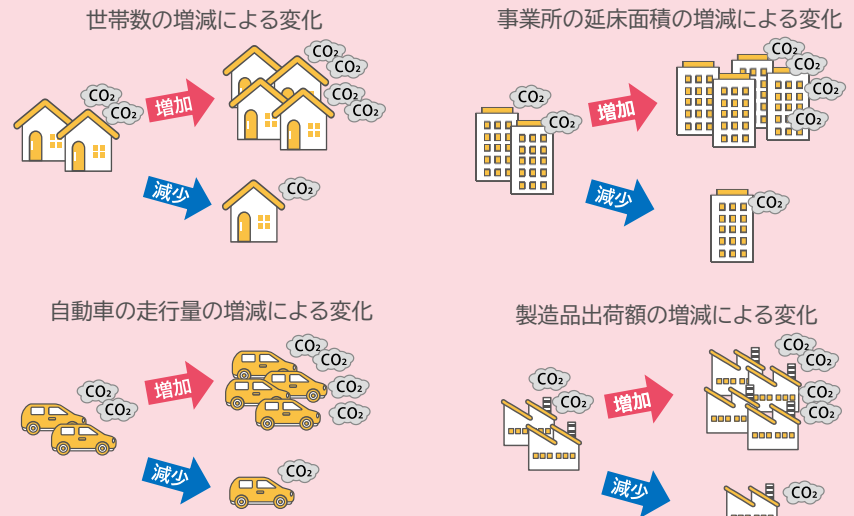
世帯数の増減による変化

$CO_2$ $CO_2$

増加

$CO_2$ $CO_2$ $CO_2$ $CO_2$

減少

$CO_2$

事業所の延床面積の増減による変化

$CO_2$ $CO_2$

増加

$CO_2$ $CO_2$ $CO_2$ $CO_2$

減少

$CO_2$

自動車の走行量の増減による変化

$CO_2$ $CO_2$

増加

$CO_2$ $CO_2$ $CO_2$ $CO_2$

減少

$CO_2$

製造品出荷額の増減による変化

$CO_2$ $CO_2$

増加

$CO_2$ $CO_2$ $CO_2$ $CO_2$

減少

$CO_2$